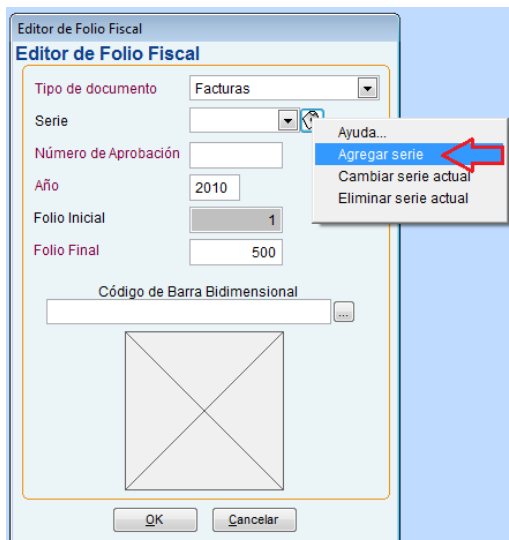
Editor de Folio Fiscal

Editor de Folio Fiscal

Tipo de documento
Facturas

Serie

Ayuda...
Agregar serie
Cambiar serie actual
Eliminar serie actual

Número de Aprobación

Año
2010

Folio Inicial
1

Folio Final
500

Código de Barra Bidimensional
...

OK
Cancelar